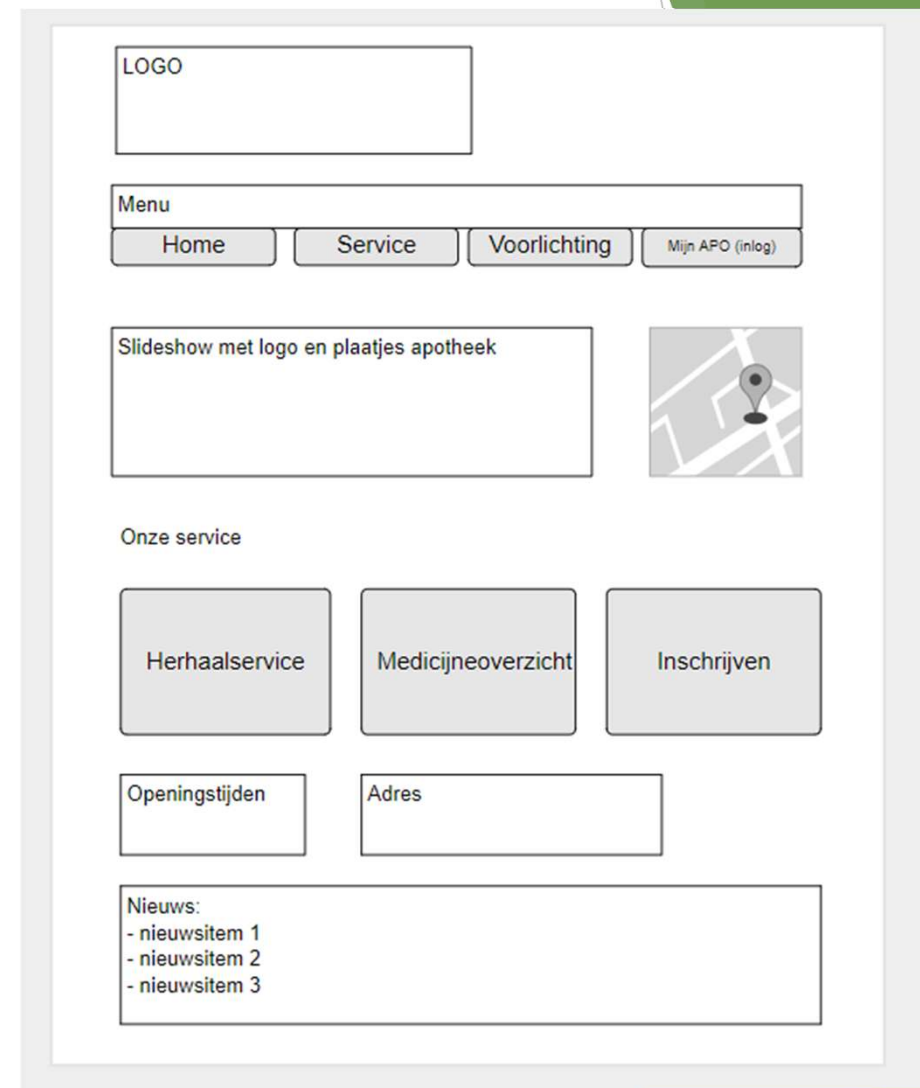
LOGO

Menu

Home

Service

Voorlichting

Mijn APO (inlog)

Slideshow met logo en plaatjes apotheek

Onze service

Herhaalservice

Medicijneoverzicht

Inschrijven

Openingstijden

Adres

Nieuws:
- nieuwsitem 1
- nieuwsitem 2
- nieuwsitem 3